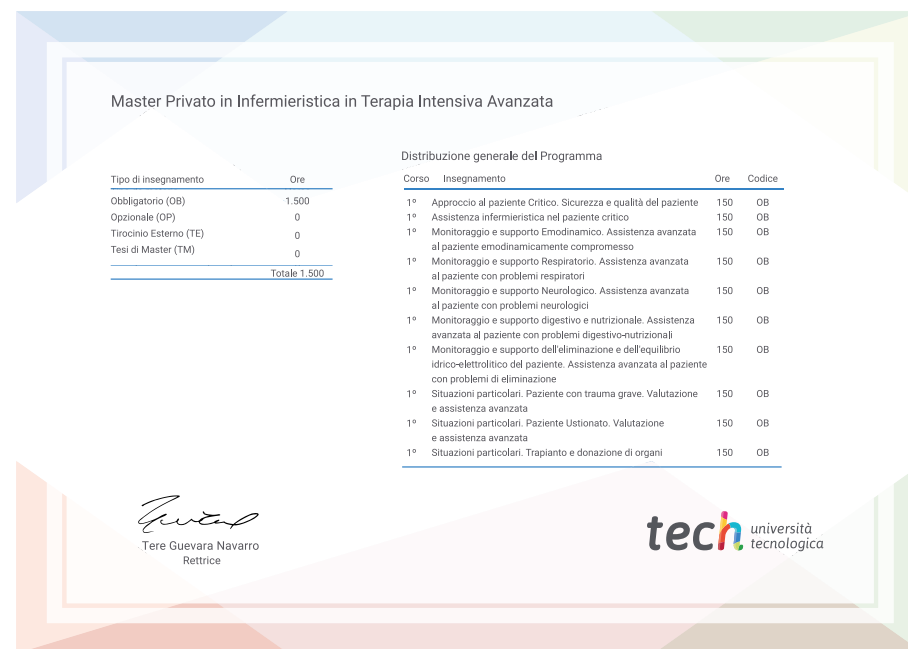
Master Privato in Infermieristica in Terapia Intensiva Avanzata

| Tipo di insegnamento | Ore |
|---|---|
| Obbligatorio (OB) | 1.500 |
| Opzionale (OP) | 0 |
| Tirocinio Esterno (TE) | 0 |
| Tesi di Master (TM) | 0 |
| | Totale 1.500 |

Distribuzione generale del Programma

| Corso | Insegnamento | Ore | Codice |
|---|---|---|---|
| 1º | Approccio al paziente Critico. Sicurezza e qualità del paziente | 150 | OB |
| 1º | Assistenza infermieristica nel paziente critico | 150 | OB |
| 1º | Monitoraggio e supporto Emodinamico. Assistenza avanzata al paziente emodinamicamente compromesso | 150 | OB |
| 1º | Monitoraggio e supporto Respiratorio. Assistenza avanzata al paziente con problemi respiratori | 150 | OB |
| 1º | Monitoraggio e supporto Neurologico. Assistenza avanzata al paziente con problemi neurologici | 150 | OB |
| 1º | Monitoraggio e supporto digestivo e nutrizionale. Assistenza avanzata al paziente con problemi digestivo-nutrizionali | 150 | OB |
| 1º | Monitoraggio e supporto dell'eliminazione e dell'equilibrio idrico-elettrolitico del paziente. Assistenza avanzata al paziente con problemi di eliminazione | 150 | OB |
| 1º | Situazioni particolari. Paziente con trauma grave. Valutazione e assistenza avanzata | 150 | OB |
| 1º | Situazioni particolari. Paziente Ustionato. Valutazione e assistenza avanzata | 150 | OB |
| 1º | Situazioni particolari. Trapianto e donazione di organi | 150 | OB |

Tere Guevara Navarro
Rettrice

tech università tecnologica